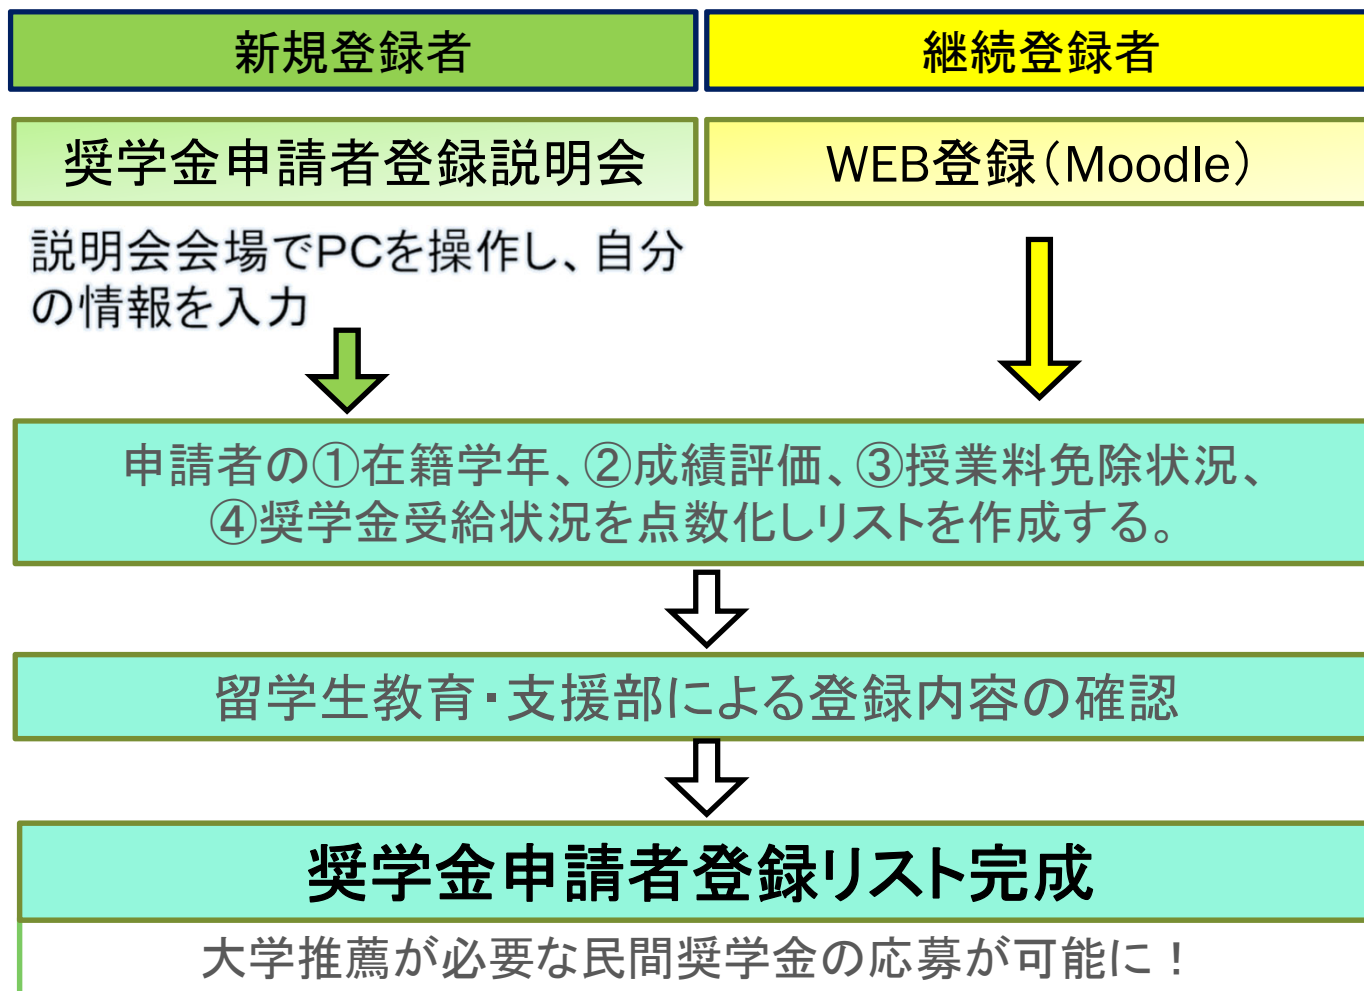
新規登録者

継続登録者

奨学金申請者登録説明会

WEB登録（Moodle）

説明会会場でPCを操作し、自分の情報を入力

申請者の①在籍学年、②成績評価、③授業料免除状況、④奨学金受給状況を点数化しリストを作成する。

留学生教育・支援部による登録内容の確認

奨学金申請者登録リスト完成

大学推薦が必要な民間奨学金の応募が可能に！